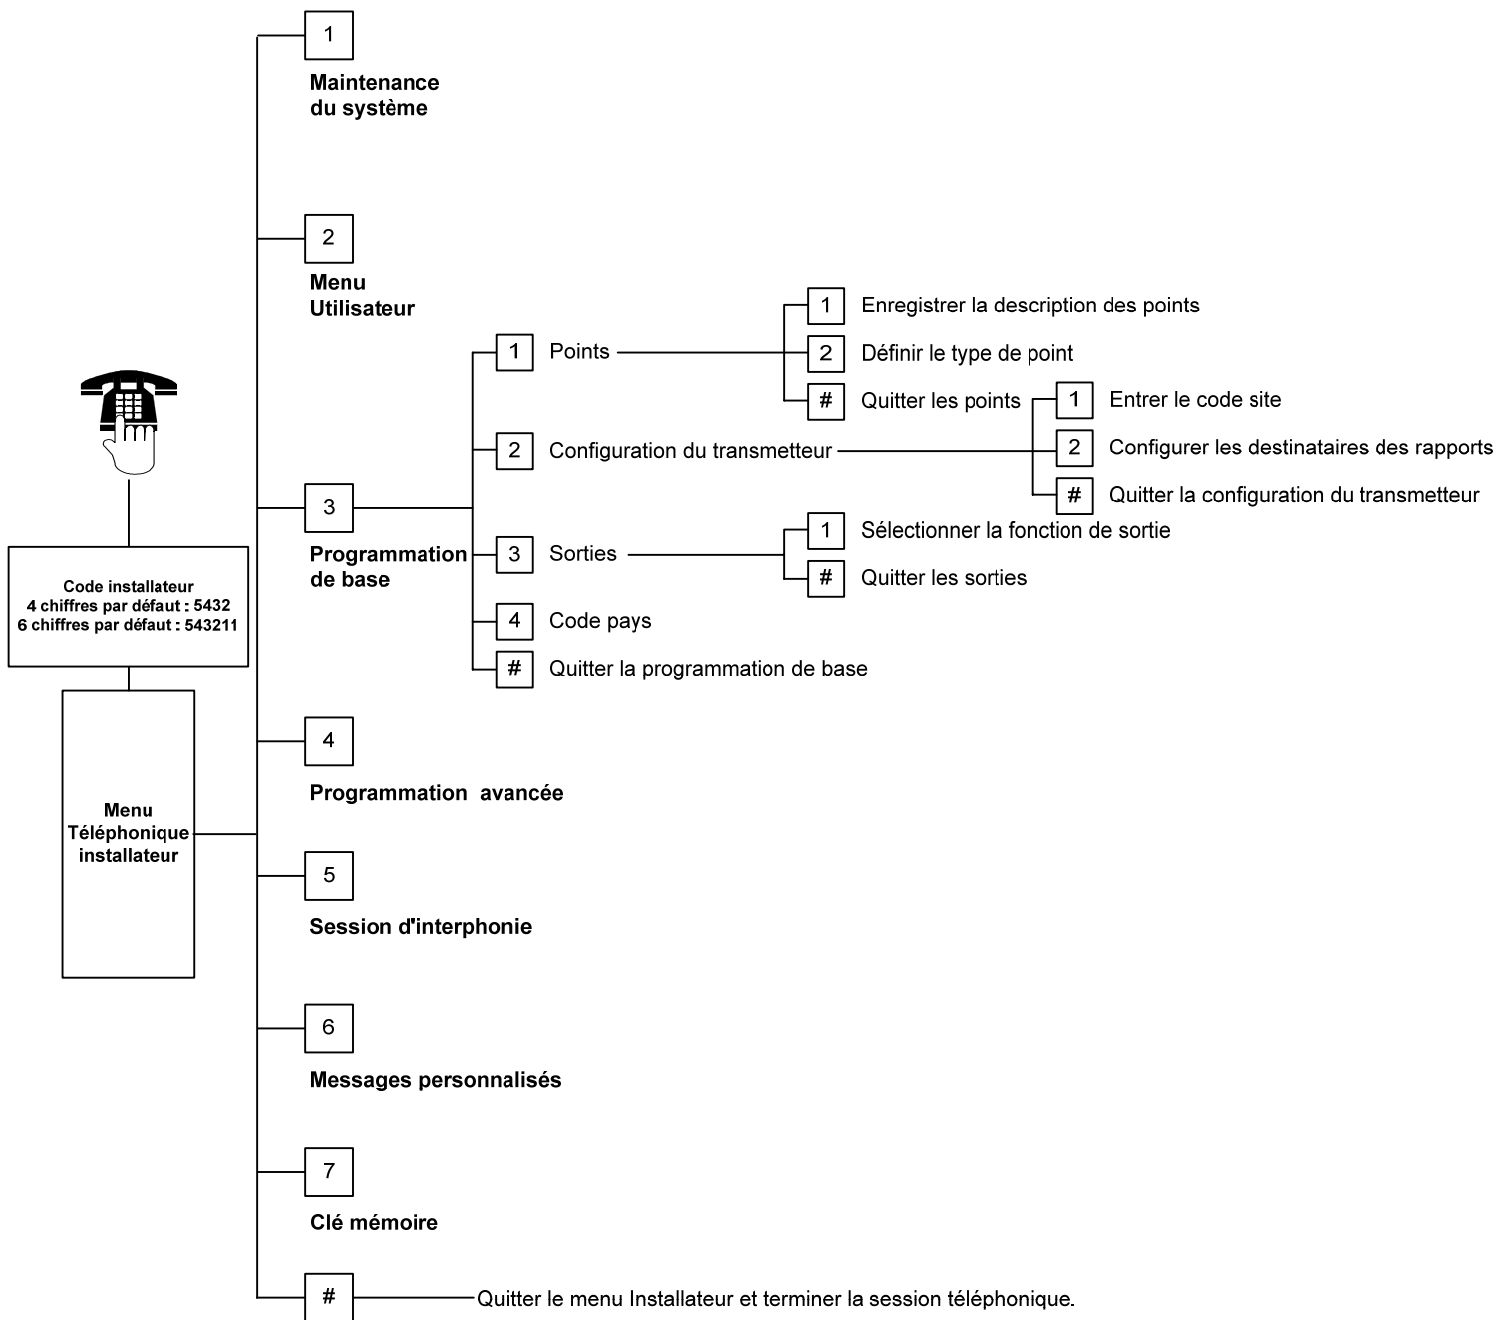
Code installateur
4 chiffres par défaut : 5432
6 chiffres par défaut : 543211

Menu
Téléphonique
installateur

1
Maintenance du système

2
Menu Utilisateur

3
Programmation de base

1 Points
1 Enregistrer la description des points
2 Définir le type de point
# Quitter les points

2 Configuration du transmetteur
1 Entrer le code site
2 Configurer les destinataires des rapports
# Quitter la configuration du transmetteur

3 Sorties
1 Sélectionner la fonction de sortie
# Quitter les sorties

4 Code pays

# Quitter la programmation de base

4
Programmation avancée

5
Session d'interphonie

6
Messages personnalisés

7
Clé mémoire

# Quitter le menu Installateur et terminer la session téléphonique.